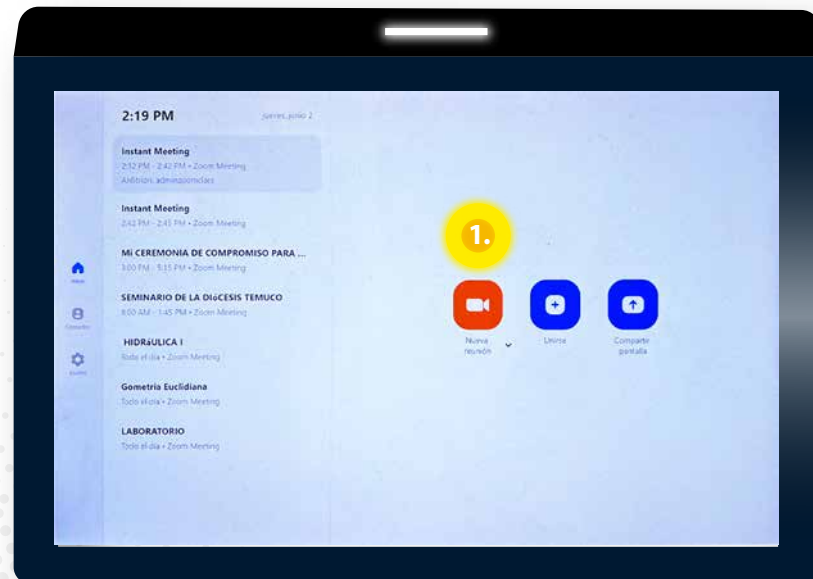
2:19 PM

jueves, junio 2

Instant Meeting
2:32 PM - 2:42 PM • Zoom Meeting
Anfitrión: admzoomsolas

Instant Meeting
2:42 PM - 2:45 PM • Zoom Meeting

MI CEREMONIA DE COMPROMISO PARA ...
3:00 PM - 5:15 PM • Zoom Meeting

SEMINARIO DE LA DIóCESIS TEMUCO
8:00 AM - 1:45 PM • Zoom Meeting

HIDRáULICA I
Todo el día • Zoom Meeting

Gometria Euclidiana
Todo el día • Zoom Meeting

LABORATORIO
Todo el día • Zoom Meeting

Inicio

Contactos

Ajustes

1.

Nueva reunión

Unirse

Compartir pantalla